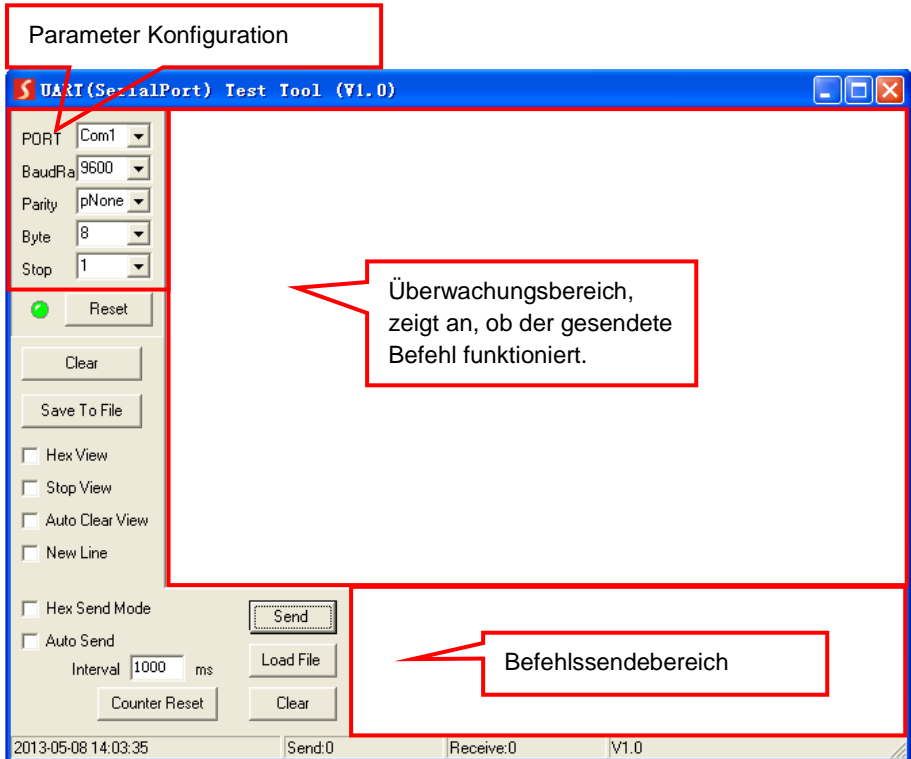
Parameter Konfiguration

UART(SerialPort) Test Tool (V1.0)

PORT Com1
BaudRa 9600
Parity pNone
Byte 8
Stop 1

Reset

Clear

Save To File

Hex View

Stop View

Auto Clear View

New Line

Überwachungsbereich, zeigt an, ob der gesendete Befehl funktioniert.

Hex Send Mode

Auto Send

Interval 1000 ms

Counter Reset

Send

Load File

Clear

Befehlssendebereich

2013-05-08 14:03:35 | Send:0 | Receive:0 | V1.0